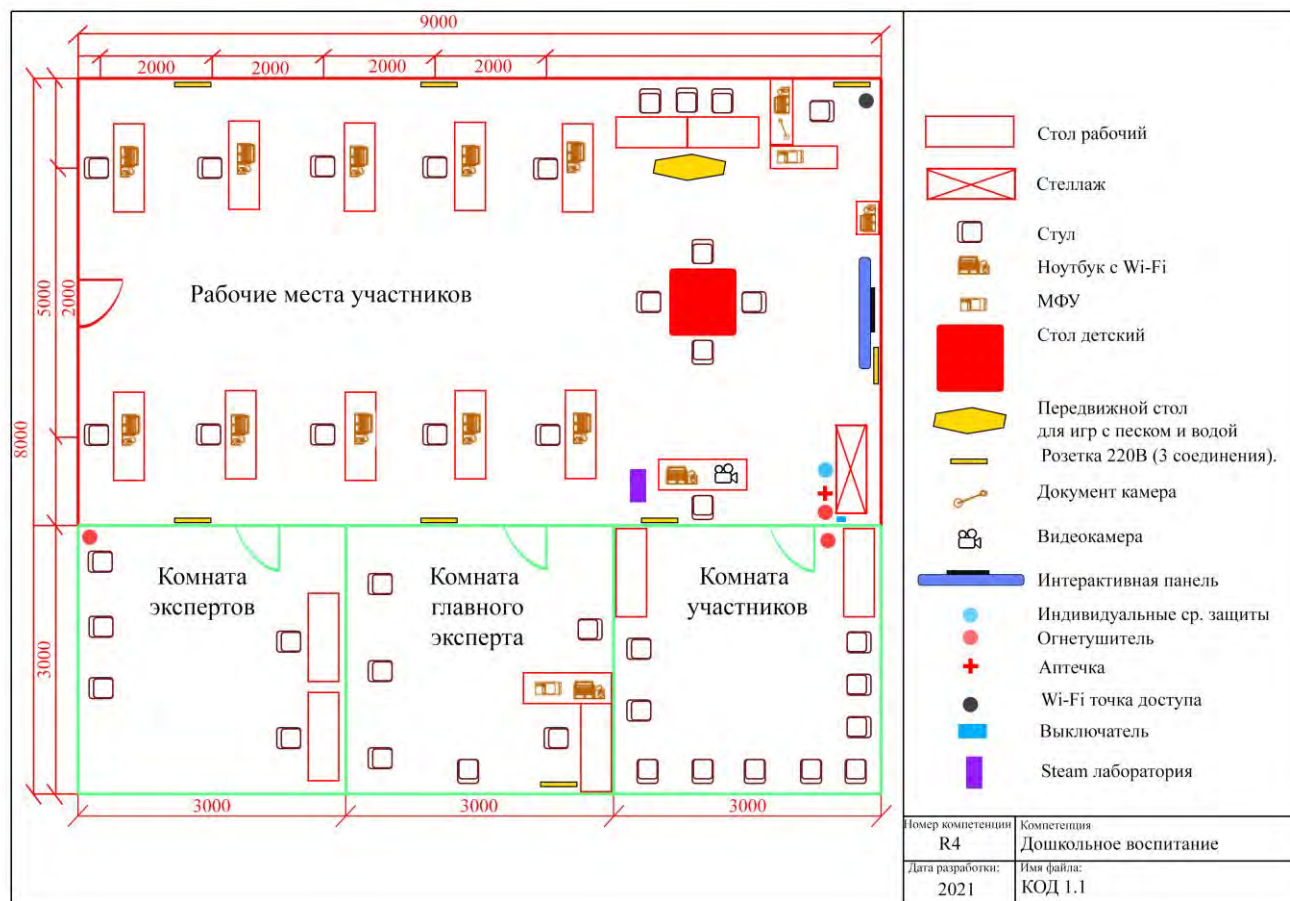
9000
2000 2000 2000 2000
5000
2000
8000
3000
Рабочие места участников
Комната экспертов
Комната главного эксперта
Комната участников
3000 3000 3000

Стол рабочий
Стеллаж
Стул
Ноутбук с Wi-Fi
МФУ
Стол детский
Передвижной стол для игр с песком и водой
Розетка 220В (3 соединения).
Документ камера
Видеокамера
Интерактивная панель
Индивидуальные ср. защиты
Огнетушитель
Аптечка
Wi-Fi точка доступа
Выключатель
Steam лаборатория

| Номер компетенции | Компетенция |
|---|---|
| R4 | Дошкольное воспитание |
| Дата разработки: | Имя файла: |
| 2021 | КОД 1.1 |